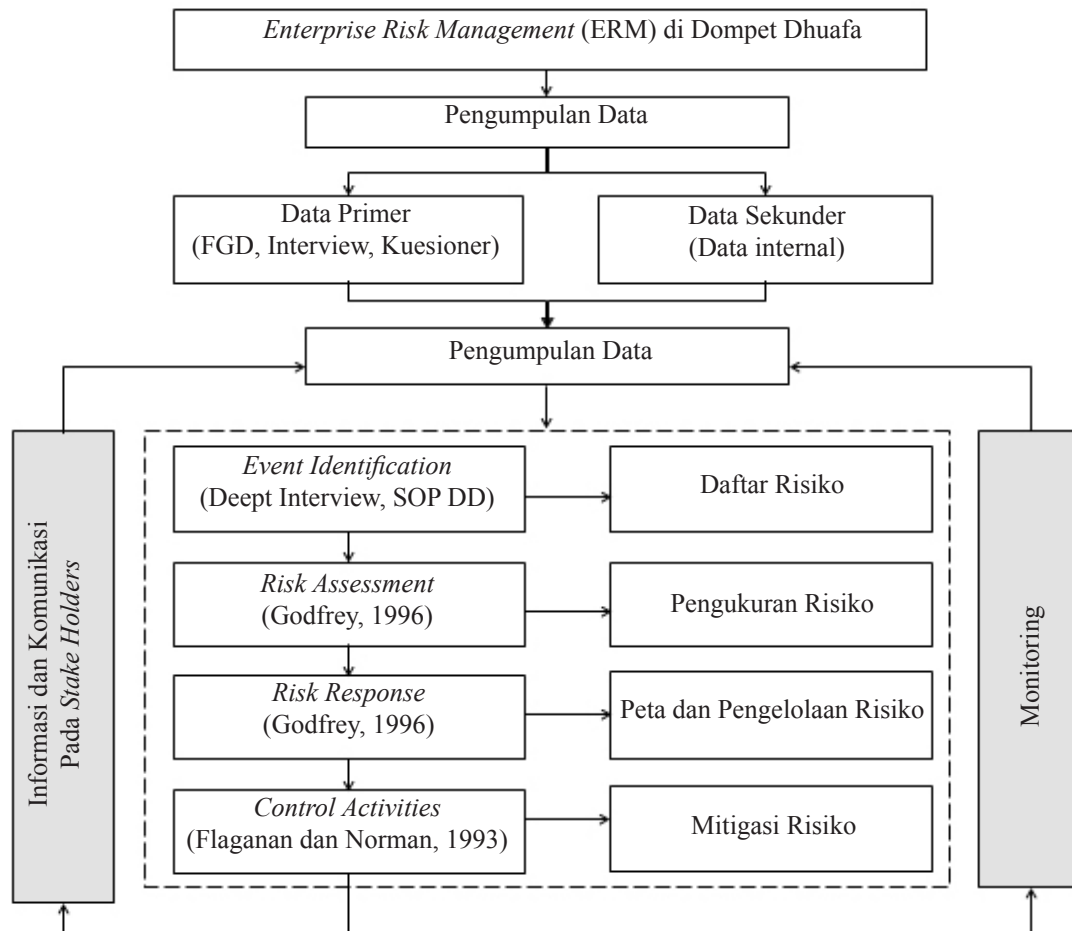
Enterprise Risk Management (ERM) di Dompet Dhuafa

Pengumpulan Data

Data Primer
(FGD, Interview, Kuesioner)

Data Sekunder
(Data internal)

Pengumpulan Data

Informasi dan Komunikasi
Pada Stake Holders

Event Identification
(Deept Interview, SOP DD)

Daftar Risiko

Risk Assessment
(Godfrey, 1996)

Pengukuran Risiko

Risk Response
(Godfrey, 1996)

Peta dan Pengelolaan Risiko

Control Activities
(Flaganan dan Norman, 1993)

Mitigasi Risiko

Monitoring